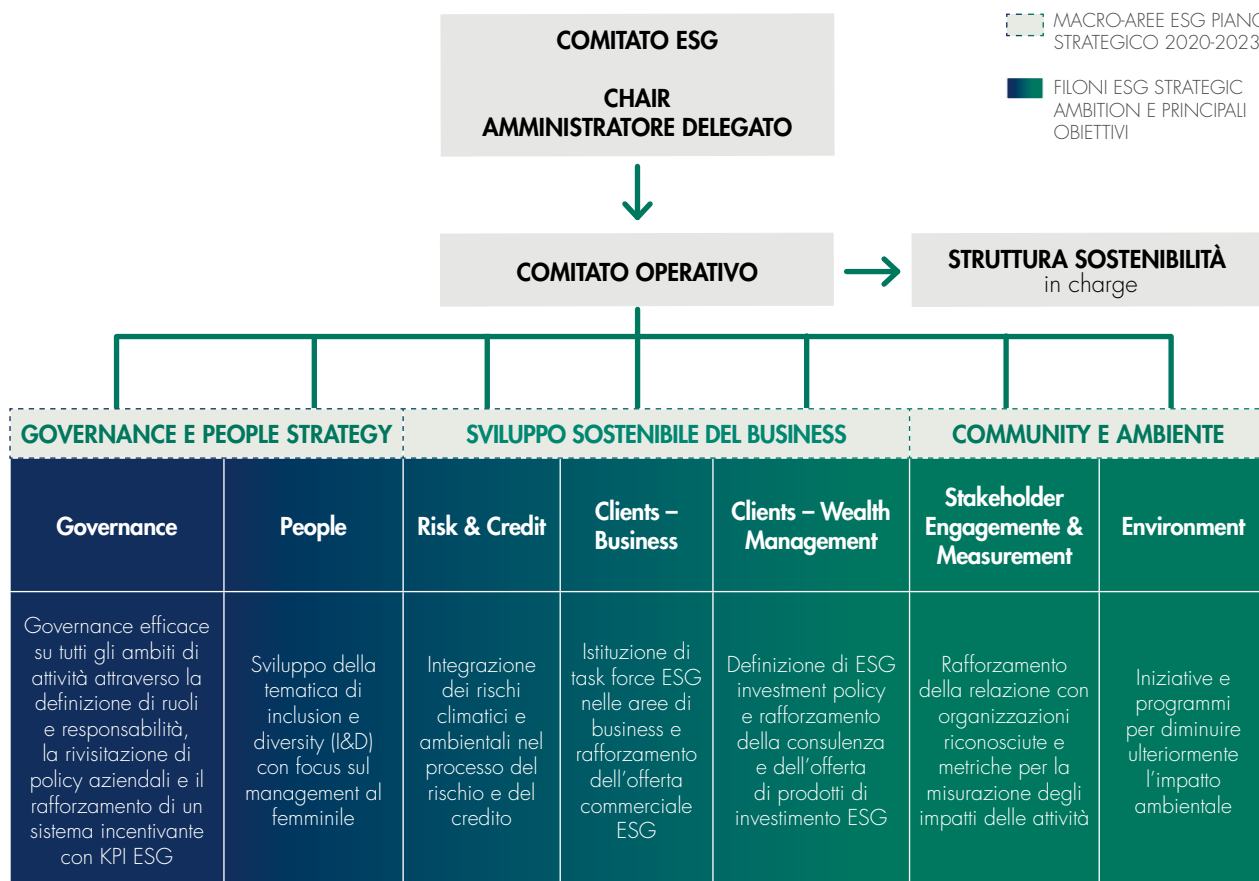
MACRO-AREE ESG PIANO STRATEGICO 2020-2023

FILONI ESG STRATEGIC AMBITION E PRINCIPALI OBIETTIVI

COMITATO ESG

CHAIR
AMMINISTRATORE DELEGATO

COMITATO OPERATIVO

STRUTTURA SOSTENIBILITÀ
in charge

GOVERNANCE E PEOPLE STRATEGY

SVILUPPO SOSTENIBILE DEL BUSINESS

COMMUNITY E AMBIENTE

Governance

Governance efficace su tutti gli ambiti di attività attraverso la definizione di ruoli e responsabilità, la rivisitazione di policy aziendali e il rafforzamento di un sistema incentivante con KPI ESG

People

Sviluppo della tematica di inclusion e diversity (I&D) con focus sul management al femminile

Risk & Credit

Integrazione dei rischi climatici e ambientali nel processo del rischio e del credito

Clients – Business

Istituzione di task force ESG nelle aree di business e rafforzamento dell'offerta commerciale ESG

Clients – Wealth Management

Definizione di ESG investment policy e rafforzamento della consulenza e dell'offerta di prodotti di investimento ESG

Stakeholder Engagement & Measurement

Rafforzamento della relazione con organizzazioni riconosciute e metriche per la misurazione degli impatti delle attività

Environment

Iniziative e programmi per diminuire ulteriormente l'impatto ambientale